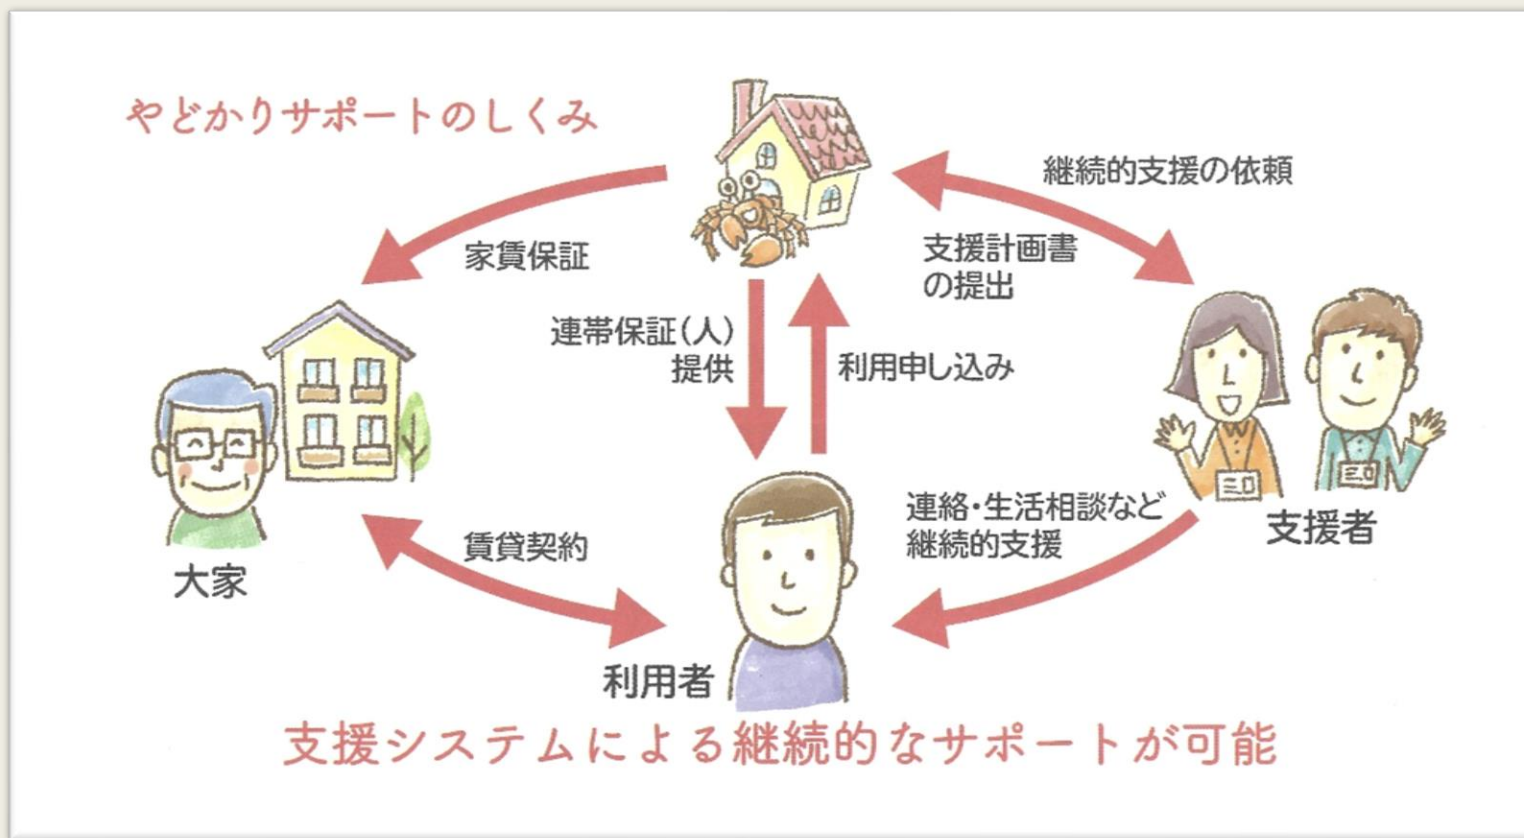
やどかりサポートのしくみ

継続的支援の依頼

家賃保証

支援計画書の提出

連帯保証(人)提供

利用申し込み

支援者

大家

賃貸契約

連絡・生活相談など継続的支援

利用者

支援システムによる継続的なサポートが可能